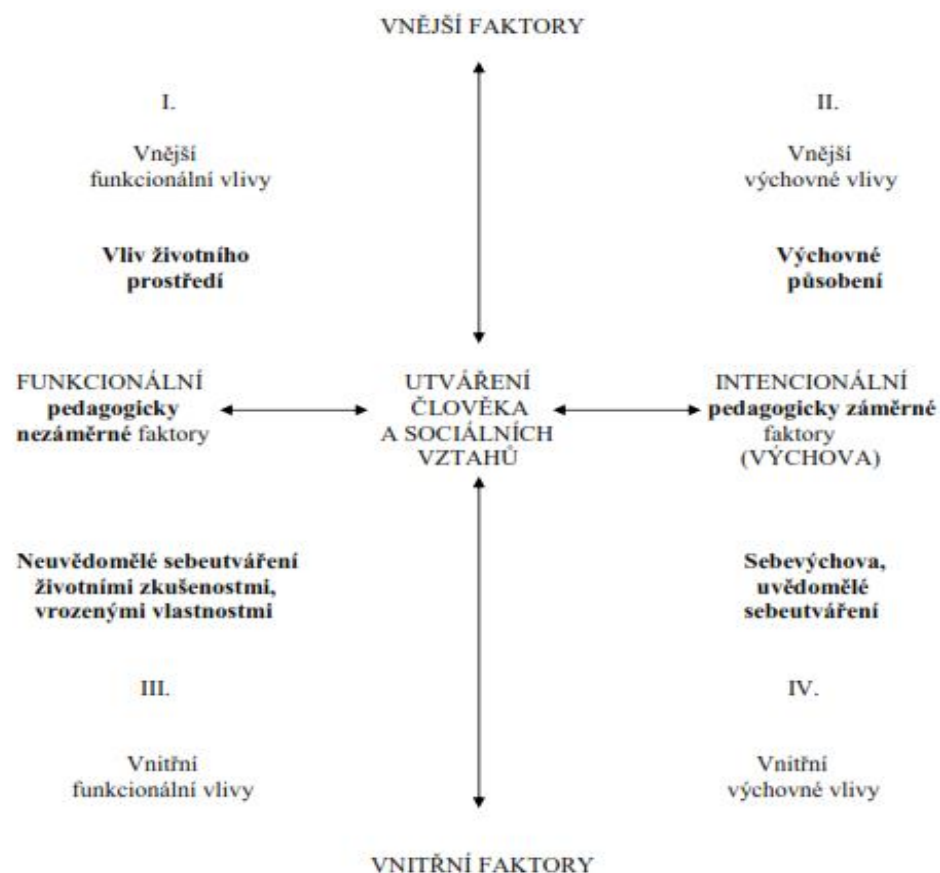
VNĚJŠÍ FAKTORY

I.

Vnější funkcionální vlivy

**Vliv životního prostředí**

II.

Vnější výchovné vlivy

**Výchovné působení**

FUNKCIONÁLNÍ **pedagogicky nezáměrné** faktory

UTVÁŘENÍ ČLOVĚKA A SOCIÁLNÍCH VZTAHŮ

INTENCIONÁLNÍ **pedagogicky záměrné** faktory (VÝCHOVA)

**Neuvědomělé sebeutváření životními zkušenostmi, vrozenými vlastnostmi**

**Sebevýchova, uvědomělé sebeutváření**

III.

Vnitřní funkcionální vlivy

IV.

Vnitřní výchovné vlivy

VNITŘNÍ FAKTORY